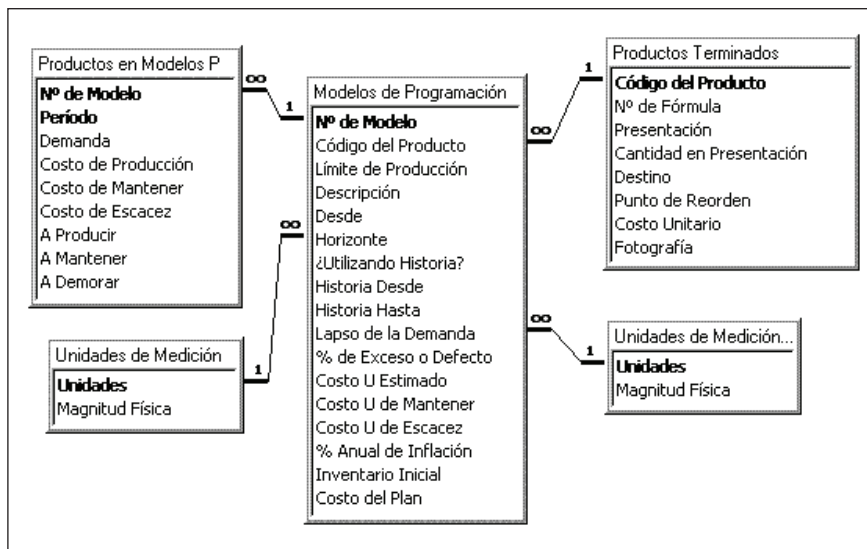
Productos en Modelos P
**Nº de Modelo**
**Período**
Demanda
Costo de Producción
Costo de Mantener
Costo de Escacez
A Producir
A Mantener
A Demorar

∞ 1

Modelos de Programación
**Nº de Modelo**
Código del Producto
Límite de Producción
Descripción
Desde
Horizonte
¿Utilizando Historia?
Historia Desde
Historia Hasta
Lapso de la Demanda
% de Exceso o Defecto
Costo U Estimado
Costo U de Mantener
Costo U de Escacez
% Anual de Inflación
Inventario Inicial
Costo del Plan

∞ 1

Productos Terminados
**Código del Producto**
Nº de Fórmula
Presentación
Cantidad en Presentación
Destino
Punto de Reorden
Costo Unitario
Fotografía

∞ 1

Unidades de Medición
**Unidades**
Magnitud Física

∞ 1

Unidades de Medición...
**Unidades**
Magnitud Física